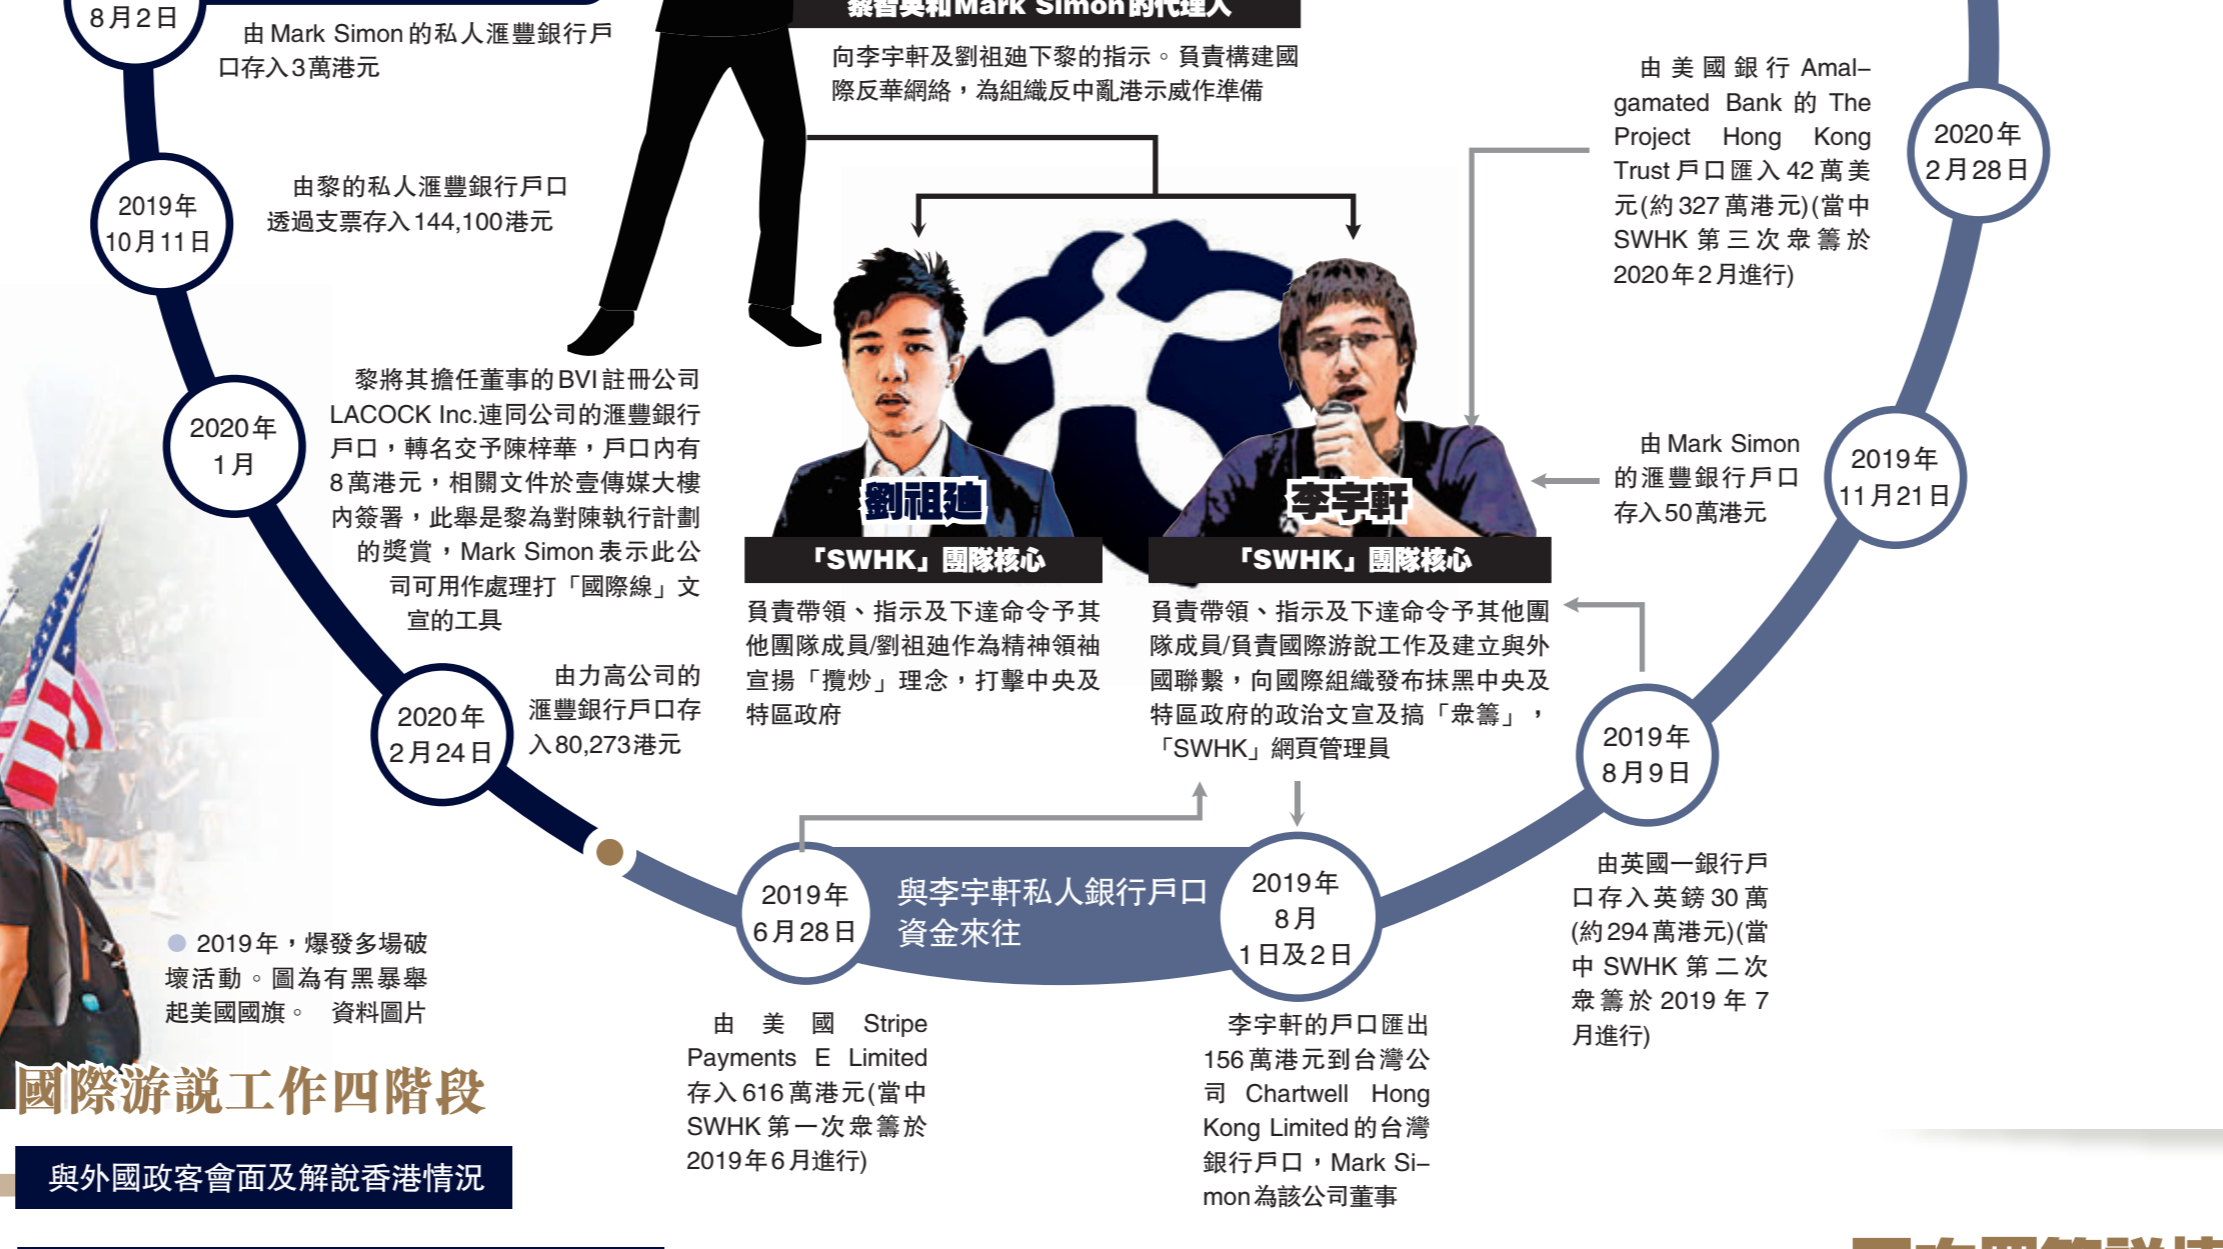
8月2日

由 Mark Simon 的私人滙豐銀行戶口存入3萬港元

黎智英和Mark Simon的代理人

向李宇軒及劉祖廸下黎的指示。負責構建國際反華網絡，為組織反中亂港示威作準備

由美國銀行 Amalgamated Bank 的 The Project Hong Kong Trust 戶口匯入42萬美元(約327萬港元)(當中SWHK第三次眾籌於2020年2月進行)

2020年
2月28日

2019年
10月11日

由黎的私人滙豐銀行戶口透過支票存入144,100港元

2020年
1月

黎將其擔任董事的BVI註冊公司LACOCK Inc.連同公司的滙豐銀行戶口，轉名交予陳梓華，戶口內有8萬港元，相關文件於壹傳媒大樓內簽署，此舉是黎為對陳執行計劃的獎賞，Mark Simon表示此公司可用作處理打「國際線」文宣的工具

劉祖廸

李宇軒

由 Mark Simon 的滙豐銀行戶口存入50萬港元

2019年
11月21日

「SWHK」團隊核心

負責帶領、指示及下達命令予其他團隊成員/劉祖廸作為精神領袖宣揚「攬炒」理念，打擊中央及特區政府

「SWHK」團隊核心

負責帶領、指示及下達命令予其他團隊成員/負責國際游説工作及建立與外國聯繫，向國際組織發布抹黑中央及特區政府的政治文宣及搞「眾籌」，「SWHK」網頁管理員

2020年
2月24日

由力高公司的滙豐銀行戶口存入80,273港元

2019年
8月9日

由英國一銀行戶口存入英鎊30萬(約294萬港元)(當中SWHK第二次眾籌於2019年7月進行)

2019年
6月28日

與李宇軒私人銀行戶口資金來往

2019年
8月
1日及2日

2019年，爆發多場破壞活動。圖為有黑暴舉起美國國旗。 資料圖片

由美國 Stripe Payments E Limited 存入616萬港元(當中SWHK第一次眾籌於2019年6月進行)

李宇軒的戶口匯出156萬港元到台灣公司 Chartwell Hong Kong Limited 的台灣銀行戶口，Mark Simon為該公司董事

國際游説工作四階段

與外國政客會面及解說香港情況